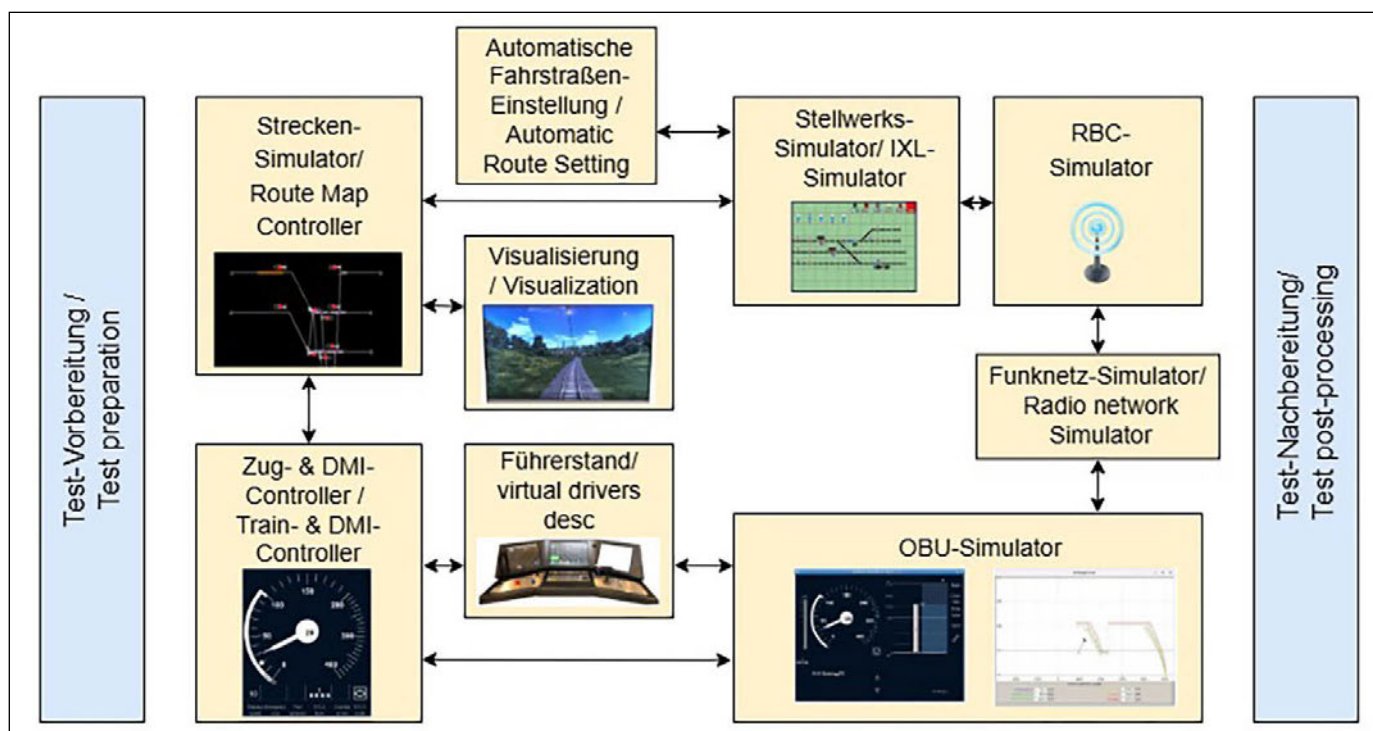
Test-Vorbereitung / Test preparation

Automatische Fahrstraßen-Einstellung / Automatic Route Setting

Strecken-Simulator/ Route Map Controller

Stellwerks-Simulator/ IXL-Simulator

RBC-Simulator

Visualisierung / Visualization

Funknetz-Simulator/ Radio network Simulator

Zug- & DMI-Controller / Train- & DMI-Controller

Führerstand/ virtual drivers desc

OBU-Simulator

Test-Nachbereitung/ Test post-processing